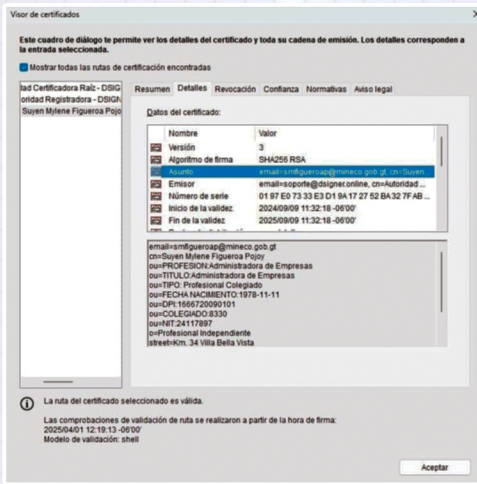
Visor de certificados

Este cuadro de diálogo te permite ver los detalles del certificado y toda su cadena de emisión. Los detalles corresponden a la entrada seleccionada.

Mostrar todas las rutas de certificación encontradas

lad Certificadora Raíz - DSIG
oridad Registradora - DSIGN
Suyen Mylene Figueroa Pojo

Resumen | Detalles | Revocación | Confianza | Normativas | Aviso legal

Datos del certificado:

| Nombre | Valor |
|---|---|
| Versión | 3 |
| Algoritmo de firma | SHA256 RSA |
| Asunto | email=smfigueroap@mineco.gob.gt, cn=Suyen... |
| Emisor | email=soporte@dsigner.online, cn=Autoridad... |
| Número de serie | 01 97 E0 73 33 E3 D1 9A 17 27 52 BA 32 7FAB... |
| Inicio de la validez | 2024/09/09 11:32:18 -06'00' |
| Fin de la validez | 2025/09/09 11:32:18 -06'00' |

email=smfigueroap@mineco.gob.gt
cn=Suyen Mylene Figueroa Pojoy
ou=PROFESION:Administradora de Empresas
ou=TITULO:Administradora de Empresas
ou=TIPO: Profesional Colegiado
ou=FECHA NACIMIENTO:1978-11-11
ou=DPI:1666720090101
ou=COLEGIADO:8330
ou=NIT:24117897
o=Profesional Independiente
street=Km. 34 Villa Bella Vista

La ruta del certificado seleccionado es válida.

Las comprobaciones de validación de ruta se realizaron a partir de la hora de firma:
2025/04/01 12:19:13 -06'00'
Modelo de validación: shell

Aceptar